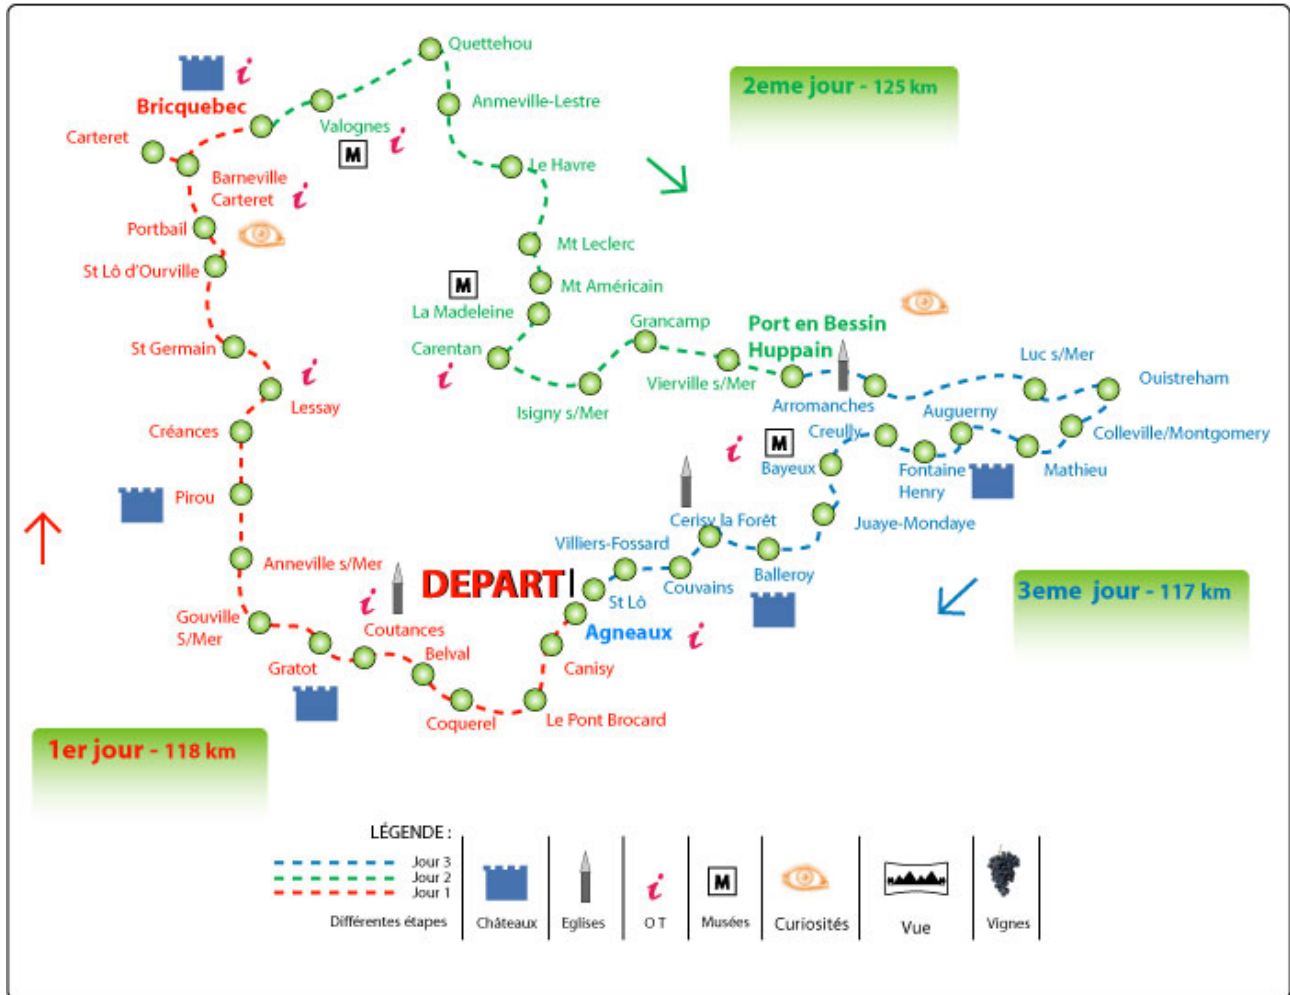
Quettehou
Anmeville-Lestre
Bricquebec
Valognes
M
Carteret
Barneville Carteret
Le Havre
2eme jour - 125 km
Portbail
St Lô d'Ourville
Mt Leclerc
M
Mt Américain
La Madeleine
Grancamp
Port en Bessin
Huppain
St Germain
Carentan
Vierville s/Mer
Luc s/Mer
Ouistreham
Lessay
Isigny s/Mer
Arromanches
Auguerny
Créances
M
Creully
Colleville/Montgomery
Bayeux
Fontaine Henry
Mathieu
Pirou
Cerisy la Forêt
Juaye-Mondaye
Villiers-Fossard
Anneville s/Mer
DEPART
Couvains
Balleroy
St Lô
3eme jour - 117 km
Gouville S/Mer
Coutances
Agneaux
Belval
Canisy
Gratot
Coquerel
Le Pont Brocard
1er jour - 118 km

LÉGENDE :
Jour 3
Jour 2
Jour 1
Différentes étapes
Châteaux
Eglises
O T
M
Musées
Curiosités
Vue
Vignes